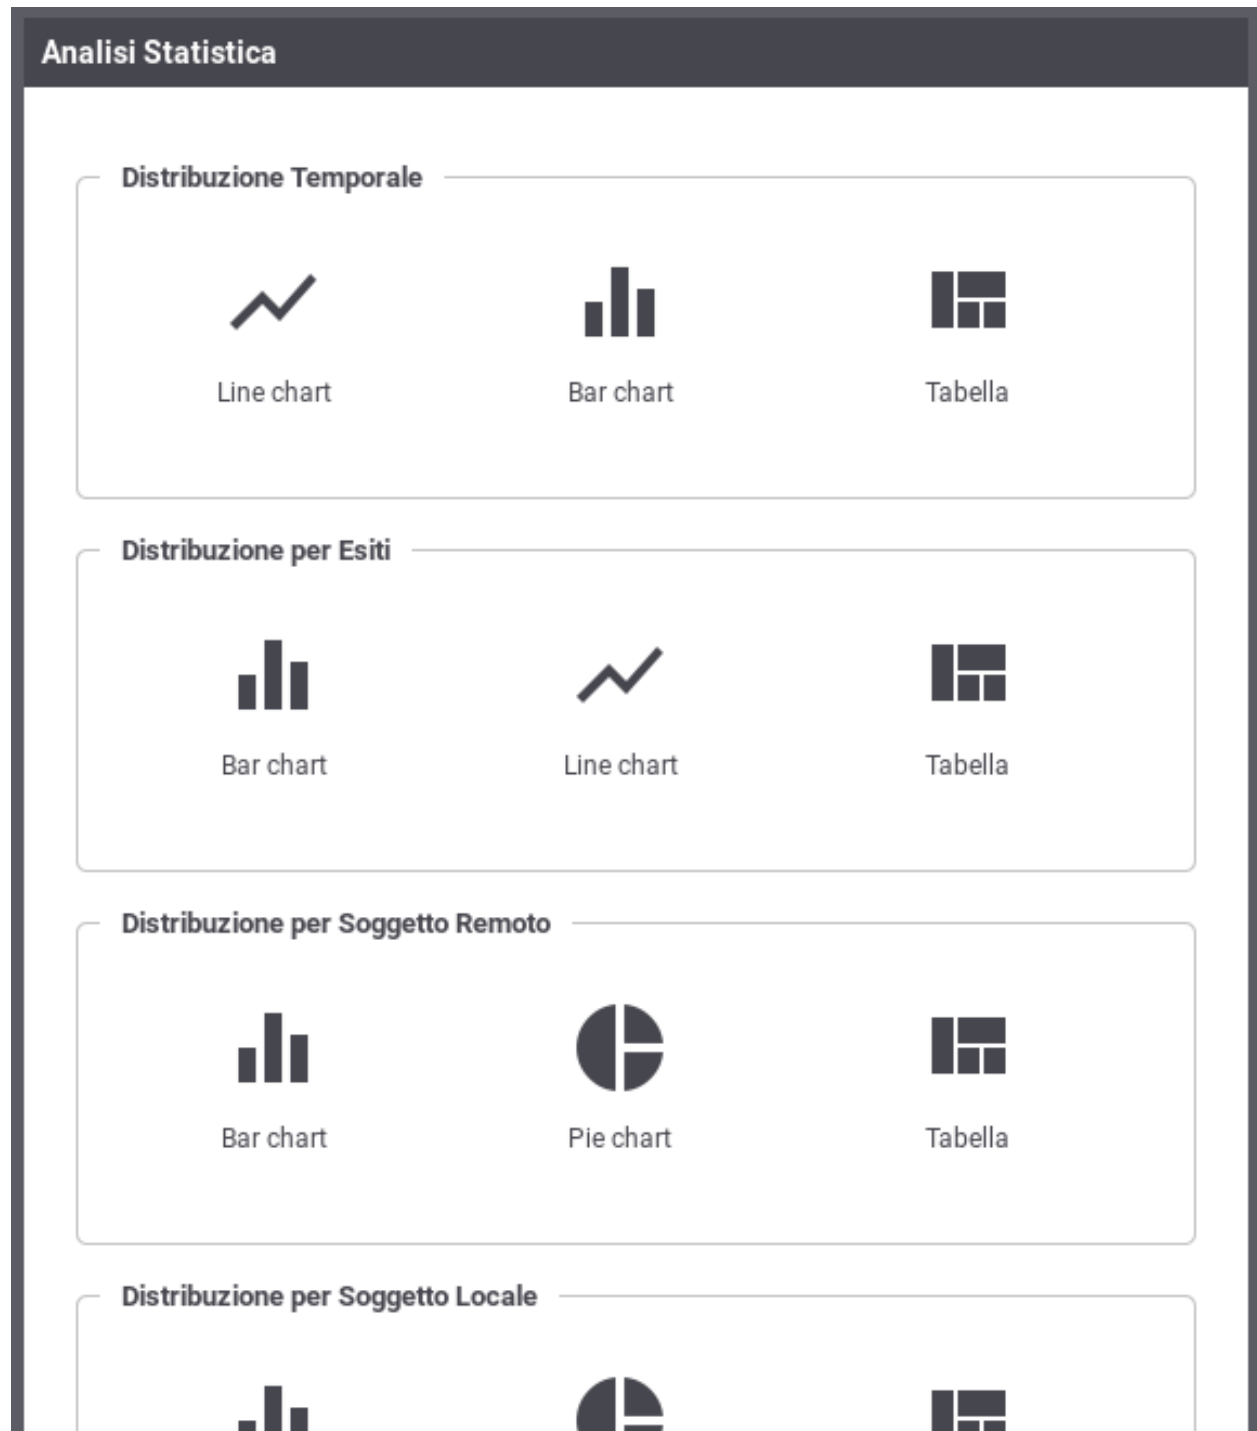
Analisi Statistica

Distribuzione Temporale

Line chart

Bar chart

Tabella

Distribuzione per Esiti

Bar chart

Line chart

Tabella

Distribuzione per Soggetto Remoto

Bar chart

Pie chart

Tabella

Distribuzione per Soggetto Locale